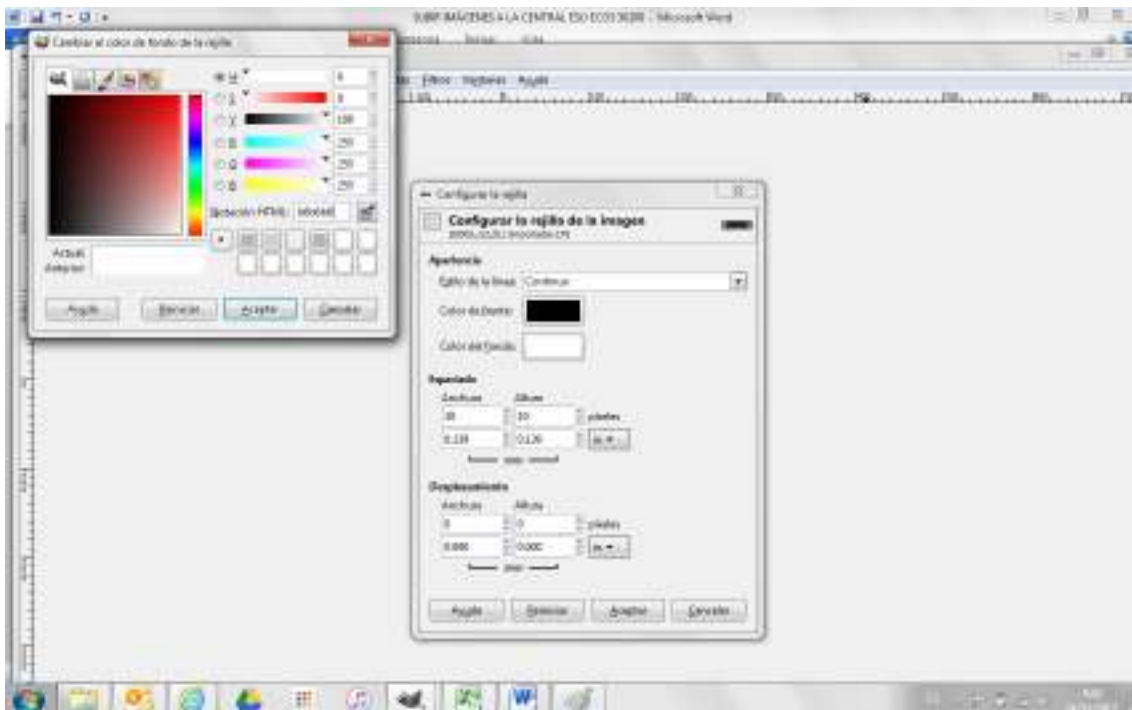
SUBIR IMÁGENES A LA CENTRAL ESO ECO3 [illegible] - Microsoft Word

Cambiar el color de fondo de la rejilla

H 0
S 0
V 100
R 255
G 255
B 255

Notación HTML: ffffff

Actual:
Anterior:

Ayuda
Reiniciar
Aceptar
Cancelar

Filtros Ventanas Ayuda

Configurar la rejilla

Configurar la rejilla de la imagen

Apariencia

Estilo de la línea: Continua

Color de frente:

Color del fondo:

Espaciado

Anchura Altura
10 10 píxeles
0.139 0.139 in

Desplazamiento

Anchura Altura
0 0 píxeles
0.000 0.000 in

Ayuda
Reiniciar
Aceptar
Cancelar